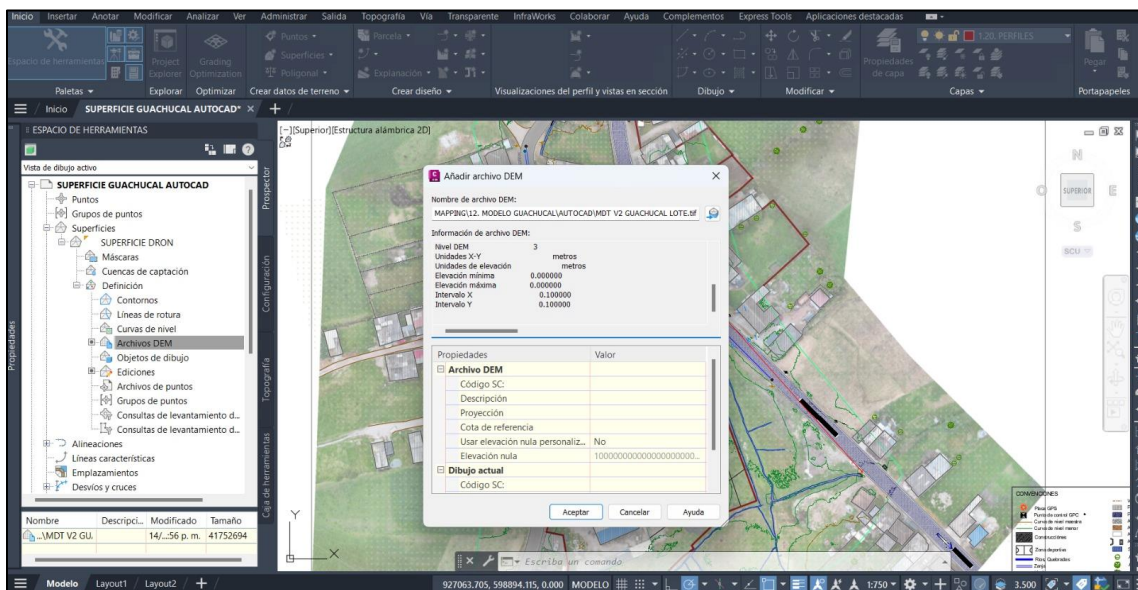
Inicio Insertar Anotar Modificar Analizar Ver Administrar Salida Topografía Vía Transparente InfraWorks Colaborar Ayuda Complementos Express Tools Aplicaciones destacadas

Espacio de herramientas Project Explorer Grading Optimization Puntos Superficies Poligonal Parcela Explanación Propiedades de capa 120. PERFILES Pegar

Paletas Explorar Optimizar Crear datos de terreno Crear diseño Visualizaciones del perfil y vistas en sección Dibujo Modificar Capas Portapapeles

Inicio SUPERFICIE GUACHUCAL AUTOCAD* × +

ESPACIO DE HERRAMIENTAS

Vista de dibujo activo

SUPERFICIE GUACHUCAL AUTOCAD
Puntos
Grupos de puntos
Superficies
SUPERFICIE DRON
Máscaras
Cuencas de captación
Definición
Contornos
Líneas de rotura
Curvas de nivel
Archivos DEM
Objetos de dibujo
Ediciones
Archivos de puntos
Grupos de puntos
Consultas de levantamiento d...
Consultas de levantamiento d...
Alineaciones
Líneas características
Emplazamientos
Desvíos y cruces

Prospector Configuración Topografía Caja de herramientas Propiedades

| Nombre | Descripci... | Modificado | Tamaño |
|---|---|---|---|
| ...\MDT V2 GU... | | 14/...56 p. m. | 41752694 |

[-][Superior][Estructura alámbrica 2D]

Añadir archivo DEM

Nombre de archivo DEM:
MAPPING\12. MODELO GUACHUCAL\AUTOCAD\MDT V2 GUACHUCAL LOTE.tif

Información de archivo DEM:
Nivel DEM 3
Unidades X-Y metros
Unidades de elevación metros
Elevación mínima 0.000000
Elevación máxima 0.000000
Intervalo X 0.100000
Intervalo Y 0.100000

| Propiedades | Valor |
|---|---|
| Archivo DEM | |
| Código SC: | |
| Descripción | |
| Proyección | |
| Cota de referencia | |
| Usar elevación nula personaliz... | No |
| Elevación nula | 10000000000000000000... |
| Dibujo actual | |
| Código SC: | |

Aceptar Cancelar Ayuda

SUPERIOR N S E O SCU

CONVENCIONES

Escriba un comando

Modelo Layout1 Layout2 +

927063.705, 598894.115, 0.000 MODELO 1:750 3.500